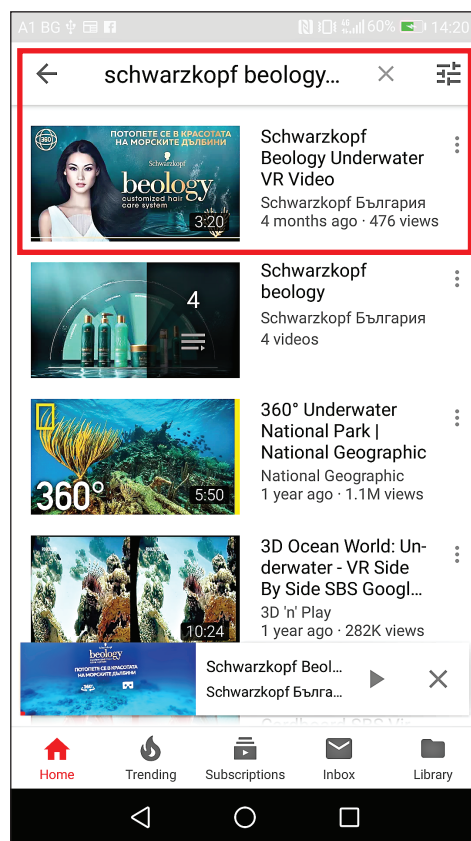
A1 BG 60% 14:20

schwarzkopf beology...

ПОТОПЕТЕ СЕ В КРАСОТАТА НА МОРСКИТЕ ДЪЛБИНИ
360
Schwarzkopf
beology
customized hair care system
3:20

Schwarzkopf Beology Underwater VR Video
Schwarzkopf България
4 months ago · 476 views

4

Schwarzkopf beology
Schwarzkopf България
4 videos

360°
5:50

360° Underwater National Park | National Geographic
National Geographic
1 year ago · 1.1M views

10:24

3D Ocean World: Underwater - VR Side By Side SBS Googl...
3D 'n' Play
1 year ago · 282K views

beology
ПОТОПЕТЕ СЕ В КРАСОТАТА НА МОРСКИТЕ ДЪЛБИНИ

Schwarzkopf Beol...
Schwarzkopf Бълга...

Home
Trending
Subscriptions
Inbox
Library